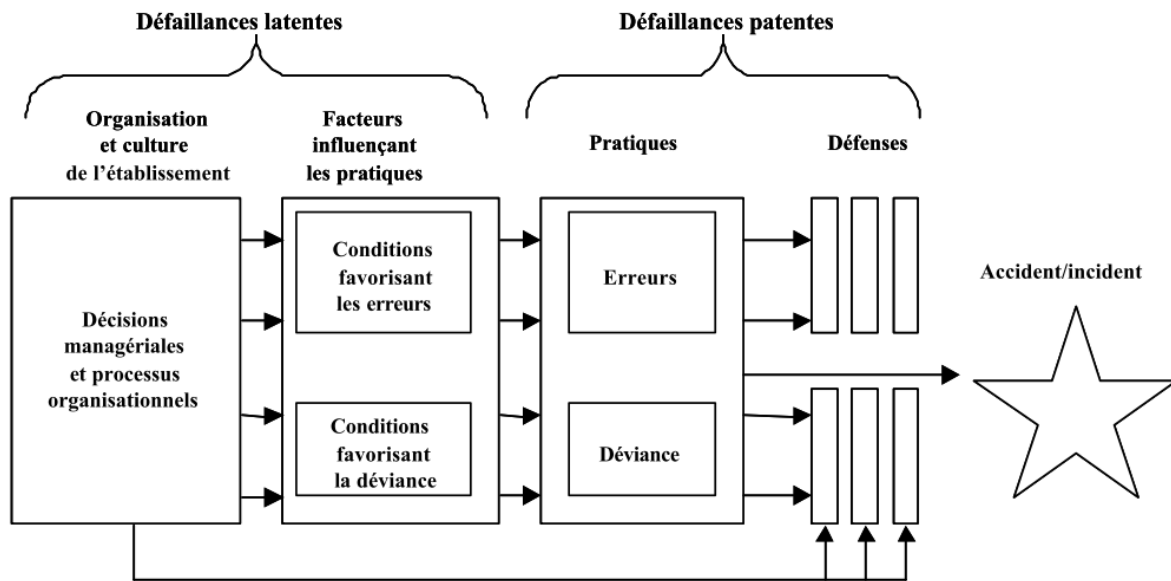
Défaillances latentes

Défaillances patentes

Organisation et culture de l'établissement

Facteurs influençant les pratiques

Pratiques

Défenses

Décisions managériales et processus organisationnels

Conditions favorisant les erreurs

Conditions favorisant la déviance

Erreurs

Déviance

Accident/incident